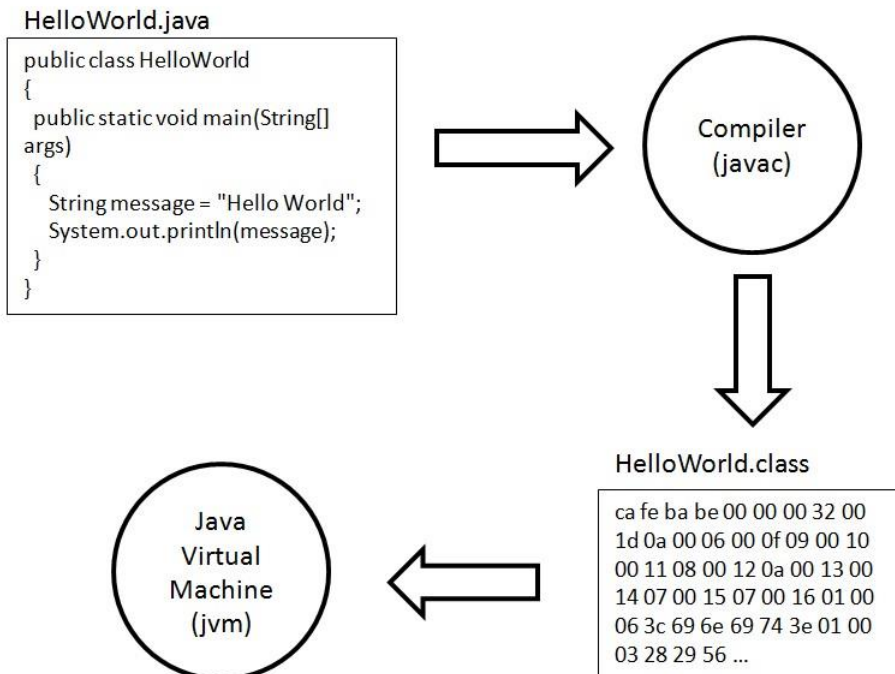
HelloWorld.java

public class HelloWorld
{
public static void main(String[] args)
{
String message = "Hello World";
System.out.println(message);
}
}

Compiler
(javac)

HelloWorld.class

ca fe ba be 00 00 00 32 00 1d 0a 00 06 00 0f 09 00 10 00 11 08 00 12 0a 00 13 00 14 07 00 15 07 00 16 01 00 06 3c 69 6e 69 74 3e 01 00 03 28 29 56 ...

Java
Virtual
Machine
(jvm)